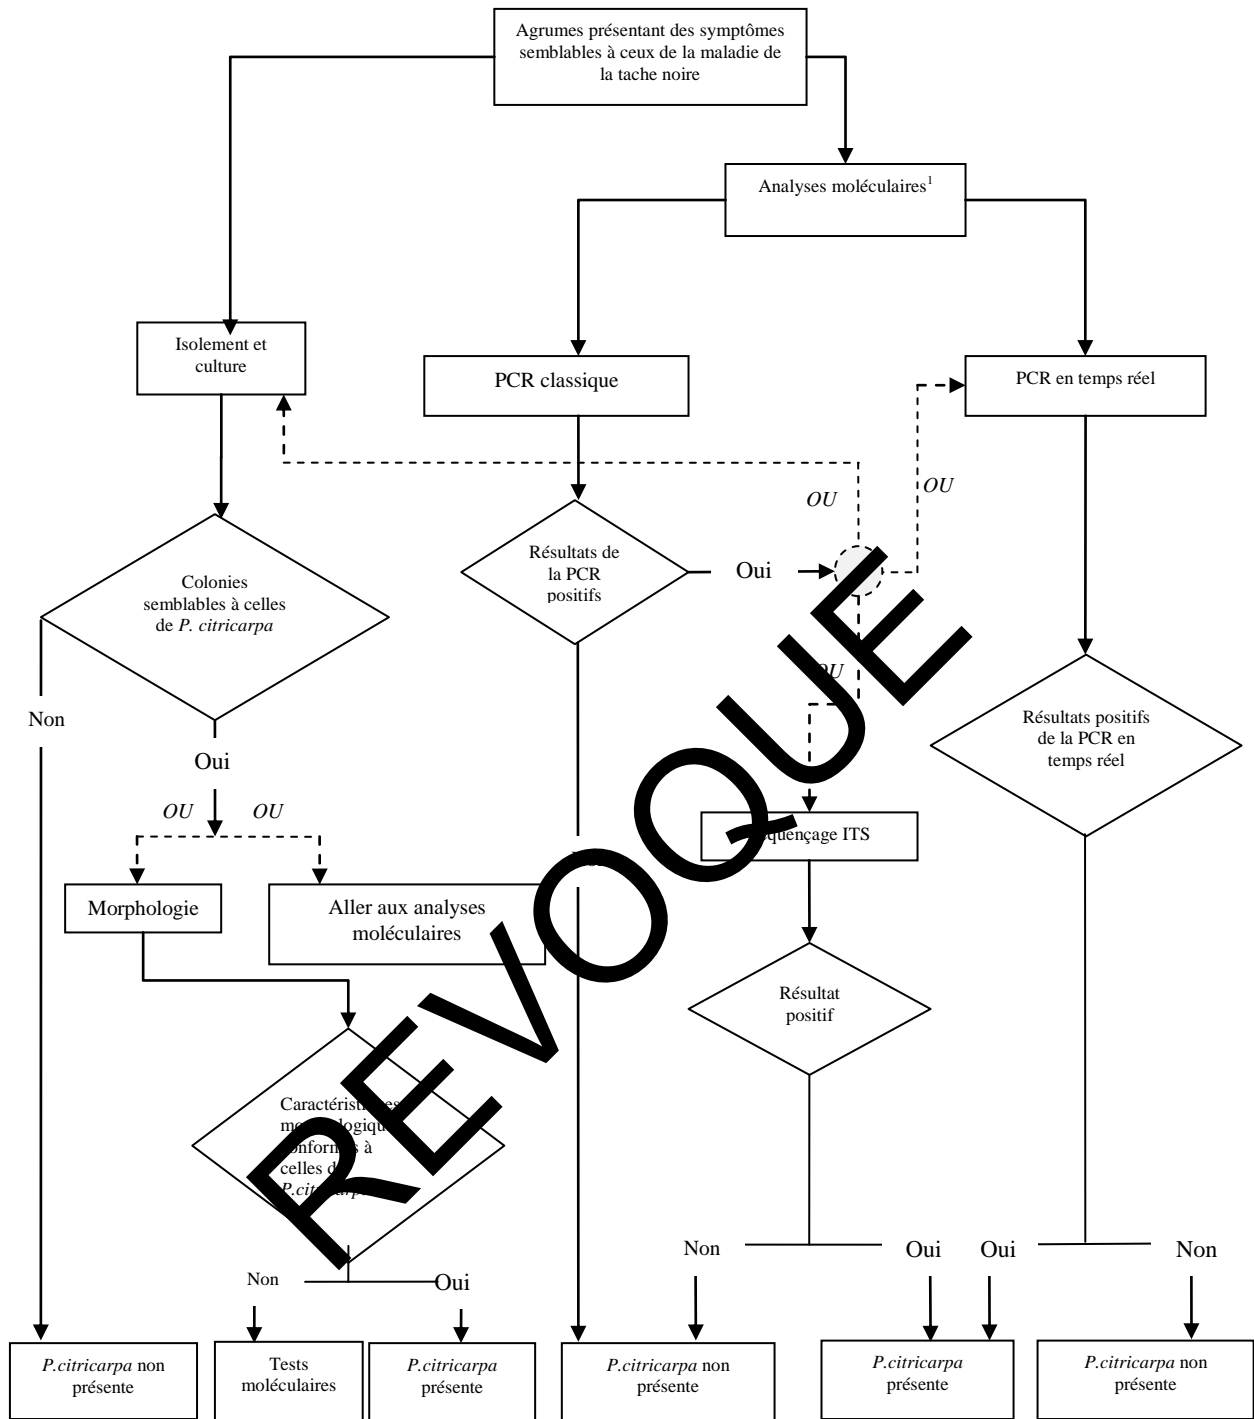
Agrumes présentant des symptômes semblables à ceux de la maladie de la tache noire

Analyses moléculaires$^1$

Isolement et culture

PCR classique

PCR en temps réel

OU

OU

Colonies semblables à celles de *P. citricarpa*

Résultats de la PCR positifs

Oui

OU

Résultats positifs de la PCR en temps réel

Non

Oui

OU OU

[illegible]quençage ITS

Morphologie

Aller aux analyses moléculaires

Résultat positif

REVOQUÉ

Caractéristi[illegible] m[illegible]logiqu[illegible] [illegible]onform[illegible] à celles d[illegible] *P.citr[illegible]*

Non

Oui

Non

Oui

Oui

Non

*P.citricarpa* non présente

Tests moléculaires

*P.citricarpa* présente

*P.citricarpa* non présente

*P.citricarpa* présente

*P.citricarpa* non présente